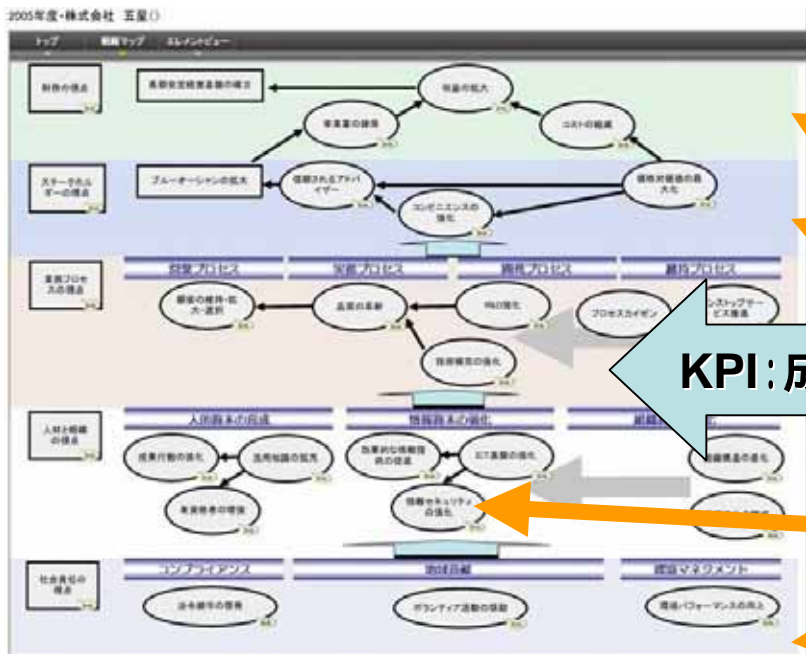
2005年度・株式会社 五星()

トップ　戦略マップ　エレメントビュー

財務の視点

長期安定経営基盤の確立

収益の拡大

事業量の拡充

コストの削減

ステークホルダーの視点

ブルーオーシャンの拡大

信頼されるアドバイザー

顧客満足度の最大化

コンピテンシーの強化

業務プロセスの視点

営業プロセス

生産プロセス

販売プロセス

維持プロセス

顧客の維持・拡大・選択

品質の革新

PAの強化

プロセスカイゼン

ワンストップサービス推進

技術開発の強化

KPI：成

人材と組織の視点

人的資本の育成

情報資本の強化

組織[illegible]

成果行動の強化

活用知識の拡充

効果的な情報戦略の推進

ICT基盤の強化

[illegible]能力の強化

有資格者の増強

情報セキュリティの強化

社会責任の視点

コンプライアンス

地域貢献

環境マネジメント

法令順守の徹底

ボランティア活動の推進

環境パフォーマンスの向上